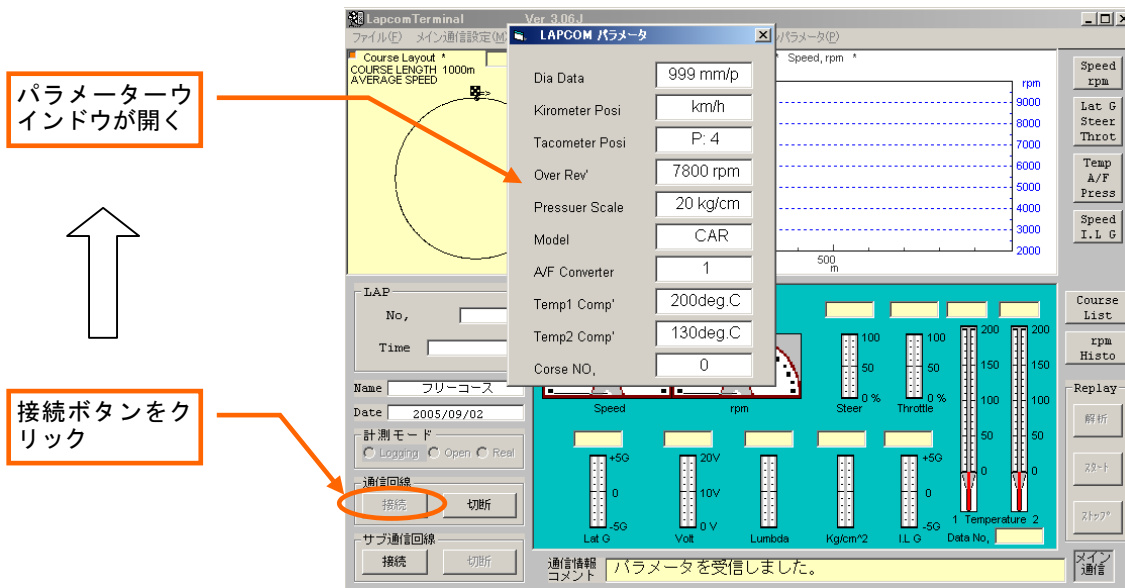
パラメーターウインドウが開く

接続ボタンをクリック

LapcomTerminal Ver 3.06 J

ファイル(F) メイン通信設定(M) パラメータ(P)

LAPCOM パラメータ

| Dia Data | 999 mm/p |
|---|---|
| Kirometer Posi | km/h |
| Tacometer Posi | P: 4 |
| Over Rev' | 7800 rpm |
| Pressuer Scale | 20 kg/cm |
| Model | CAR |
| A/F Converter | 1 |
| Temp1 Comp' | 200deg.C |
| Temp2 Comp' | 130deg.C |
| Corse NO, | 0 |

Course Layout *
COURSE LENGTH 1000m
AVERAGE SPEED

Speed, rpm *

rpm
9000
8000
7000
6000
5000
4000
3000
2000

500
m

Speed rpm
Lat G Steer Throt
Temp A/F Press
Speed I.L G
Course List
rpm Histo
Replay
解析
スタート
ストップ

LAP
No,
Time

Name フリーコース
Date 2005/09/02

計測モード
Logging Open Real

通信回線
接続 切断

サブ通信回線
接続 切断

Speed rpm
100 50 0 % Steer
100 50 0 % Throttle
200 150 100 50 0
200 150 100 50 0
1 Temperature 2

+5G 0 -5G Lat G
20V 10V 0 V Volt
Lumbda
Kg/cm^2
+5G 0 -5G I.L G
Data No,

通信情報
コメント
パラメータを受信しました。

メイン
通信